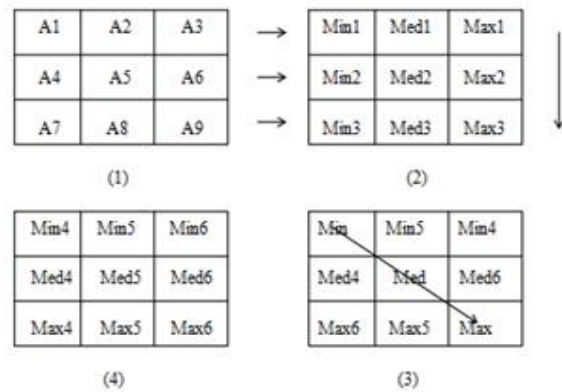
| A1 | A2 | A3 |
|---|---|---|
| A4 | A5 | A6 |
| A7 | A8 | A9 |

(1)

| Min1 | Med1 | Max1 |
|---|---|---|
| Min2 | Med2 | Max2 |
| Min3 | Med3 | Max3 |

(2)

| Min4 | Min5 | Min6 |
|---|---|---|
| Med4 | Med5 | Med6 |
| Max4 | Max5 | Max6 |

(4)

| Min | Min5 | Min4 |
|---|---|---|
| Med4 | Med | Med6 |
| Max6 | Max5 | Max |

(3)